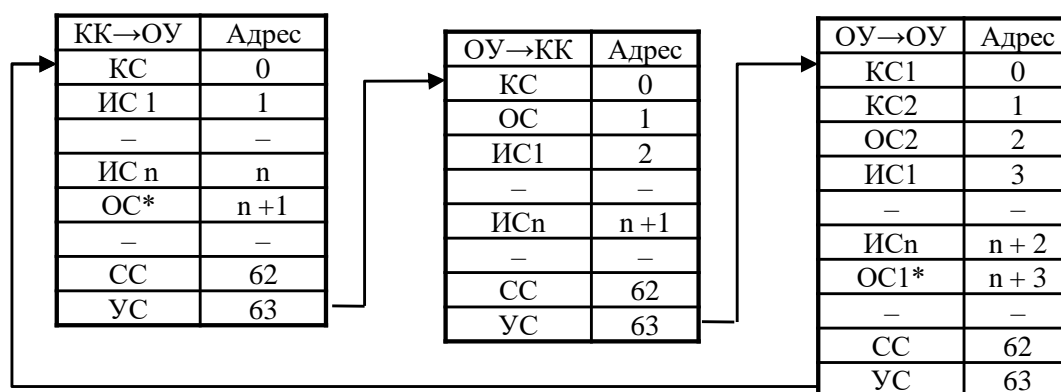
| КК→ОУ | Адрес |
|---|---|
| КС | 0 |
| ИС 1 | 1 |
| – | – |
| ИС n | n |
| ОС* | n +1 |
| – | – |
| СС | 62 |
| УС | 63 |

| ОУ→КК | Адрес |
|---|---|
| КС | 0 |
| ОС | 1 |
| ИС1 | 2 |
| – | – |
| ИСn | n +1 |
| – | – |
| СС | 62 |
| УС | 63 |

| ОУ→ОУ | Адрес |
|---|---|
| КС1 | 0 |
| КС2 | 1 |
| ОС2 | 2 |
| ИС1 | 3 |
| – | – |
| ИСn | n + 2 |
| ОС1* | n + 3 |
| – | – |
| СС | 62 |
| УС | 63 |